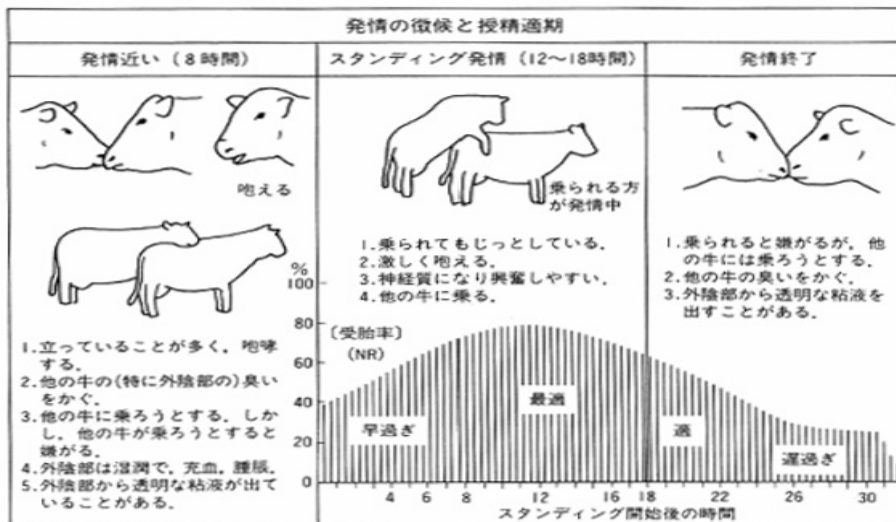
発情の徴候と授精適期

発情近い（8時間）

スタンディング発情（12〜18時間）

発情終了

吼える

乗られる方が発情中

1.立っていることが多く，咆哮する。
2.他の牛の（特に外陰部の）臭いをかぐ。
3.他の牛に乗ろうとする，しかし，他の牛が乗ろうとすると嫌がる。
4.外陰部は湿潤で，充血，腫脹。
5.外陰部から透明な粘液が出ていることがある。

1.乗られてもじっとしている。
2.激しく吼える。
3.神経質になり興奮しやすい。
4.他の牛に乗る。

1.乗られると嫌がるが，他の牛には乗ろうとする。
2.他の牛の臭いをかぐ。
3.外陰部から透明な粘液を出すことがある。

%
100
80
60
40
20
0

〔受胎率〕
（NR）

早過ぎ

最適

適

遅過ぎ

4 6 8 12 16 18 22 26 30
スタンディング開始後の時間